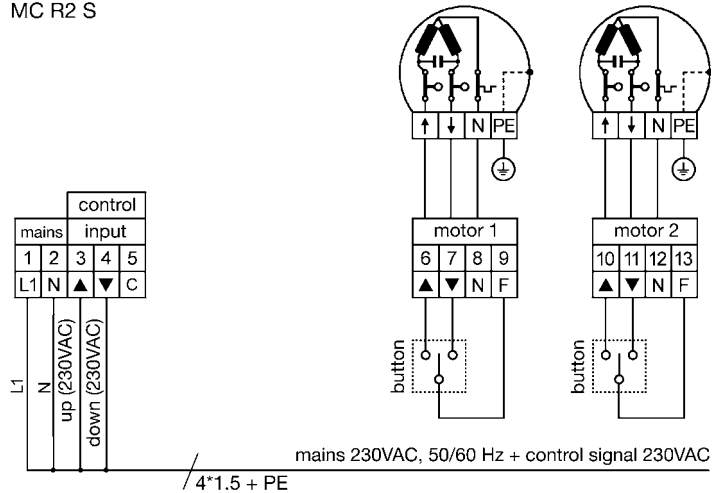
MC R2 S

↑ ↓ N PE

↑ ↓ N PE

| | control | | | |
|---|---|---|---|---|
| mains | | input | | |
| 1 | 2 | 3 | 4 | 5 |
| L1 | N | ▲ | ▼ | C |

| motor 1 | | | |
|---|---|---|---|
| 6 | 7 | 8 | 9 |
| ▲ | ▼ | N | F |

| motor 2 | | | |
|---|---|---|---|
| 10 | 11 | 12 | 13 |
| ▲ | ▼ | N | F |

L1
N
up (230VAC)
down (230VAC)

button

button

mains 230VAC, 50/60 Hz + control signal 230VAC

4*1.5 + PE